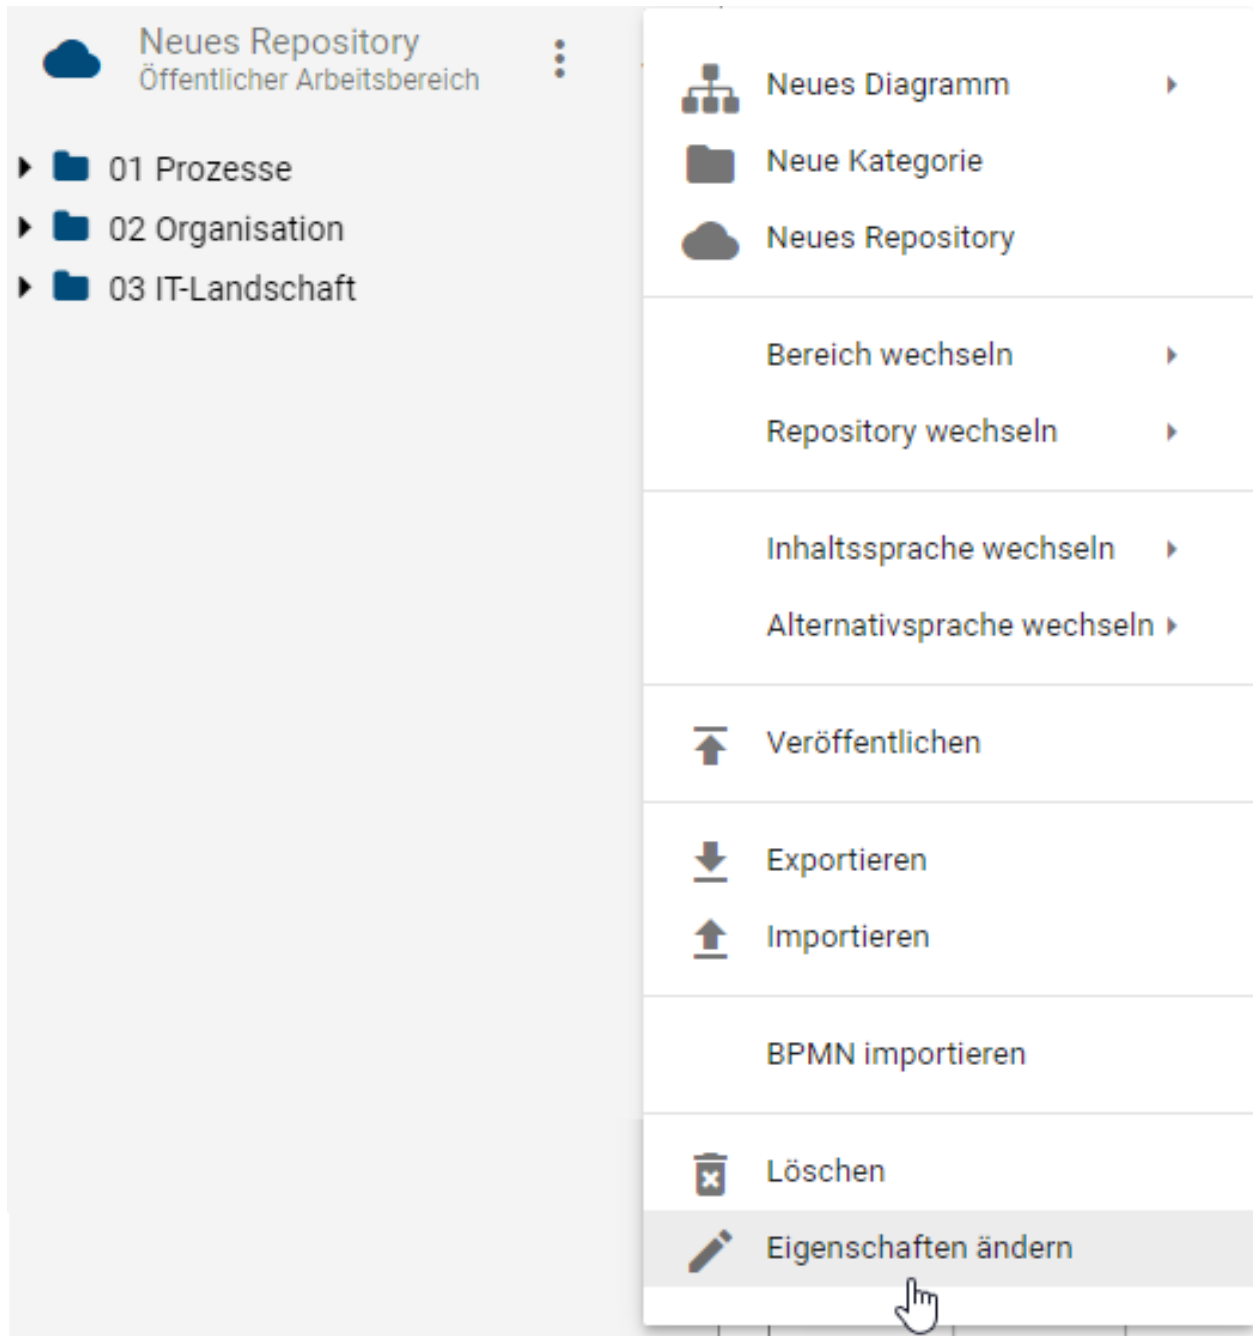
Neues Repository
Öffentlicher Arbeitsbereich

01 Prozesse
02 Organisation
03 IT-Landschaft

Neues Diagramm
Neue Kategorie
Neues Repository

Bereich wechseln
Repository wechseln

Inhaltssprache wechseln
Alternativsprache wechseln

Veröffentlichen

Exportieren
Importieren

BPMN importieren

Löschen
Eigenschaften ändern